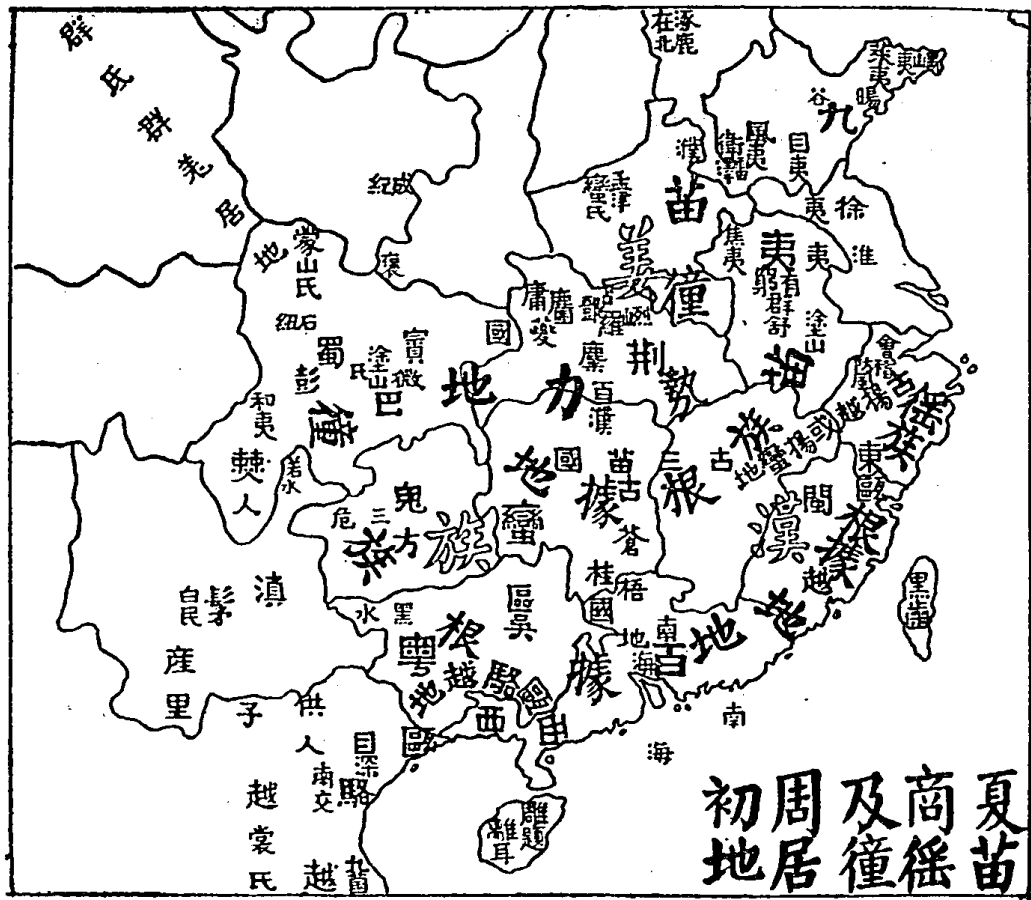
夏苗
商傜
及僮
周居
初地

群氐羌居地
蒙山氏
紀成
褒
在涿北鹿
九夷
萊夷
嵎夷
風夷
淮夷
徐
淮
苗
三苗
蠻
僮
荊
勢
力
地
國
庸
盧
濮
百濮
彭
蜀
巴
賨
徵
塗山氏
和夷
蜑
傜
鬼方
族
蠻
據
根
古
蒼梧
桂國
南海
越
閩
東甌
揚越
會稽
古越
滇
髳
僰
產里
子
烏滸
黑水
粵
西甌
駱越
越裳氏
交趾
南交
雕題
儋耳
南
海
里島